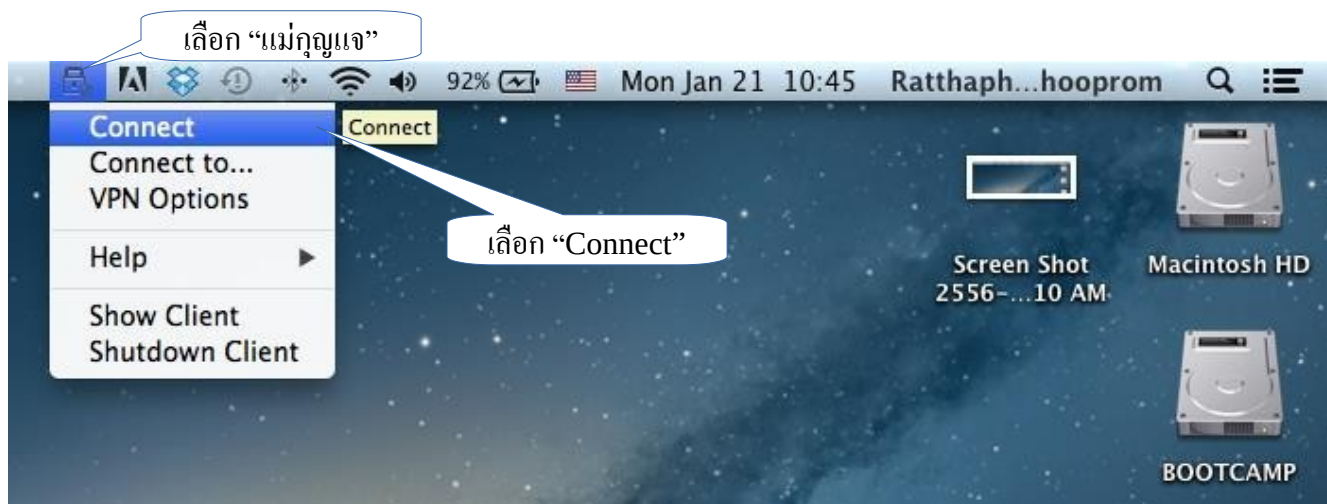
เลือก “แม่กุญแจ”

92% Mon Jan 21 10:45 Ratthaph...hooprom

Connect
Connect to...
VPN Options

Help

Show Client
Shutdown Client

Connect

เลือก “Connect”

Screen Shot 2556-...10 AM

Macintosh HD

BOOTCAMP